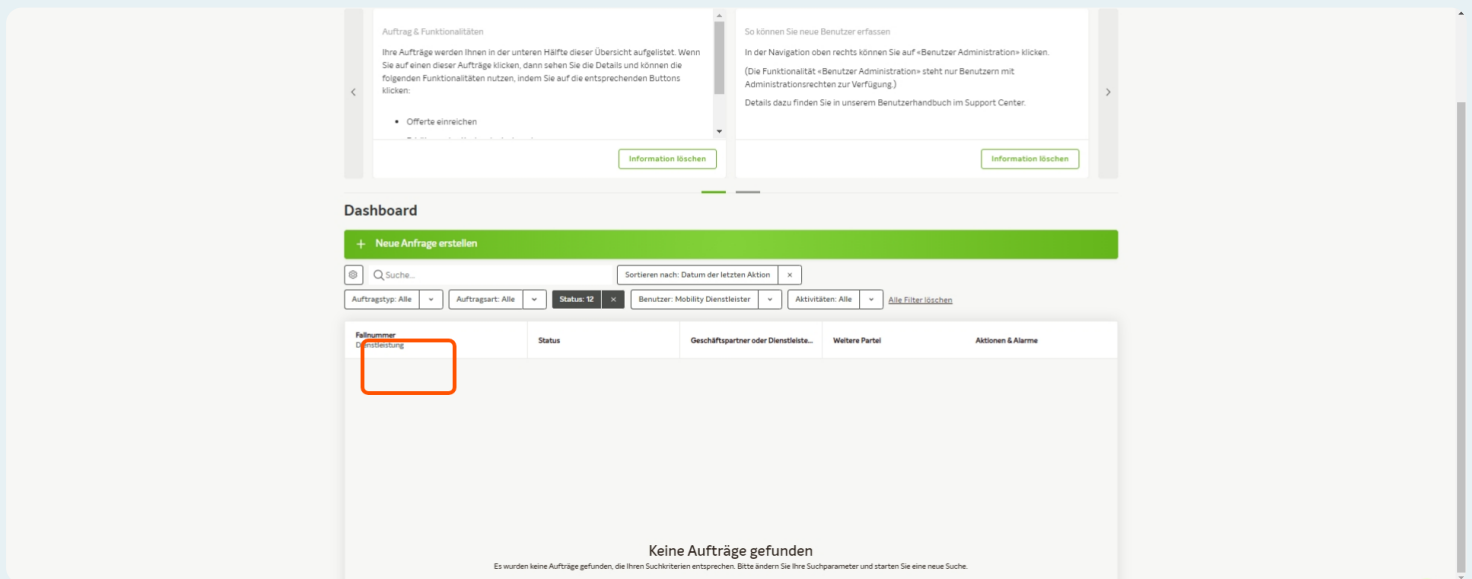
Auftrag & Funktionalitäten

Ihre Aufträge werden Ihnen in der unteren Hälfte dieser Übersicht aufgelistet. Wenn Sie auf einen dieser Aufträge klicken, dann sehen Sie die Details und können die folgenden Funktionalitäten nutzen, indem Sie auf die entsprechenden Buttons klicken:

• Offerte einreichen

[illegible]

Information löschen

So können Sie neue Benutzer erfassen

In der Navigation oben rechts können Sie auf «Benutzer Administration» klicken.

(Die Funktionalität «Benutzer Administration» steht nur Benutzern mit Administrationsrechten zur Verfügung.)

Details dazu finden Sie in unserem Benutzerhandbuch im Support Center.

Information löschen

Dashboard

+ Neue Anfrage erstellen

Suche...

Sortieren nach: Datum der letzten Aktion ×

Auftragstyp: Alle

Auftragsart: Alle

Status: 12 ×

Benutzer: Mobility Dienstleister

Aktivitäten: Alle

Alle Filter löschen

| Fallnummer Dienstleistung | Status | Geschäftspartner oder Dienstleiste... | Weitere Partei | Aktionen & Alarme |
|---|---|---|---|---|

Keine Aufträge gefunden

Es wurden keine Aufträge gefunden, die Ihren Suchkriterien entsprechen. Bitte ändern Sie Ihre Suchparameter und starten Sie eine neue Suche.